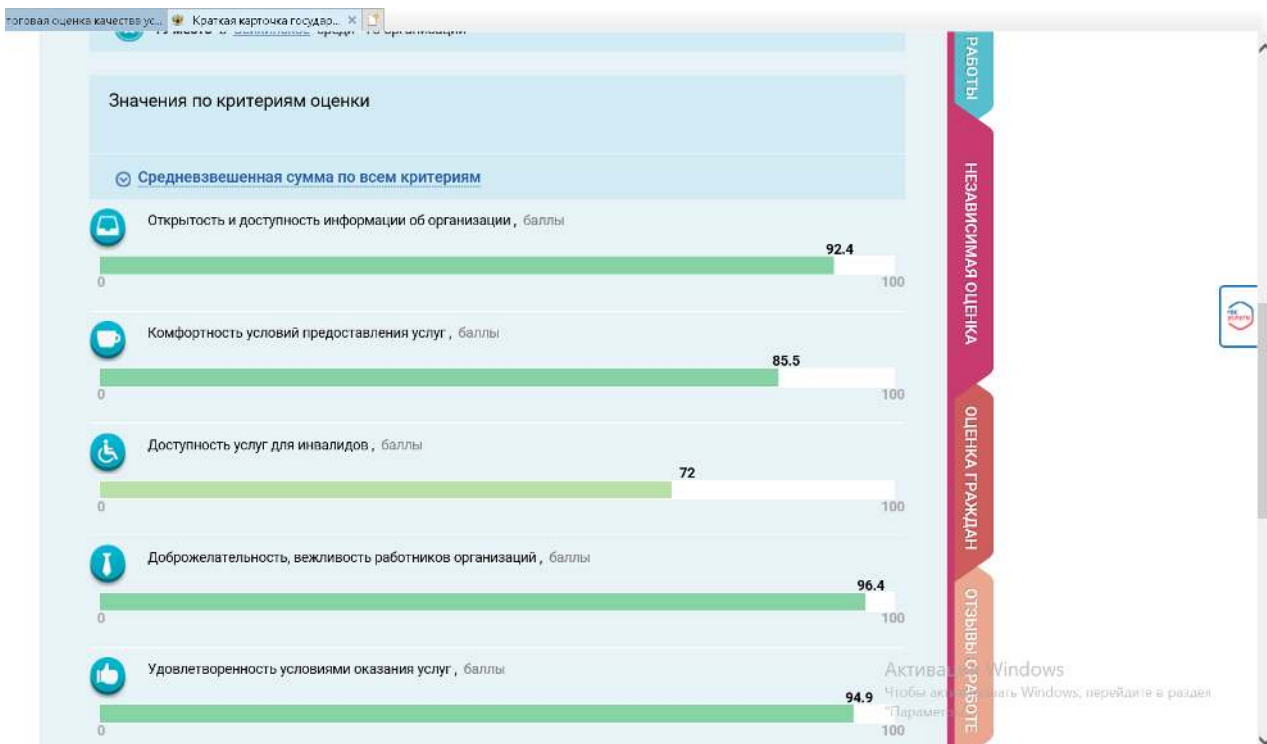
тоговая оценка качества ус... Краткая карточка государ... ×

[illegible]

Значения по критериям оценки

Средневзвешенная сумма по всем критериям

Открытость и доступность информации об организации , баллы
92.4
0
100

Комфортность условий предоставления услуг , баллы
85.5
0
100

Доступность услуг для инвалидов , баллы
72
0
100

Доброжелательность, вежливость работников организаций , баллы
96.4
0
100

Удовлетворенность условиями оказания услуг , баллы
94.9
0
100

РАБОТЫ
НЕЗАВИСИМАЯ ОЦЕНКА
ОЦЕНКА ГРАЖДАН
ОТЗЫВЫ О РАБОТЕ

Активац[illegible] Windows
Чтобы ак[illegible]ать Windows, перейдите в раздел "Парамет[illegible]"